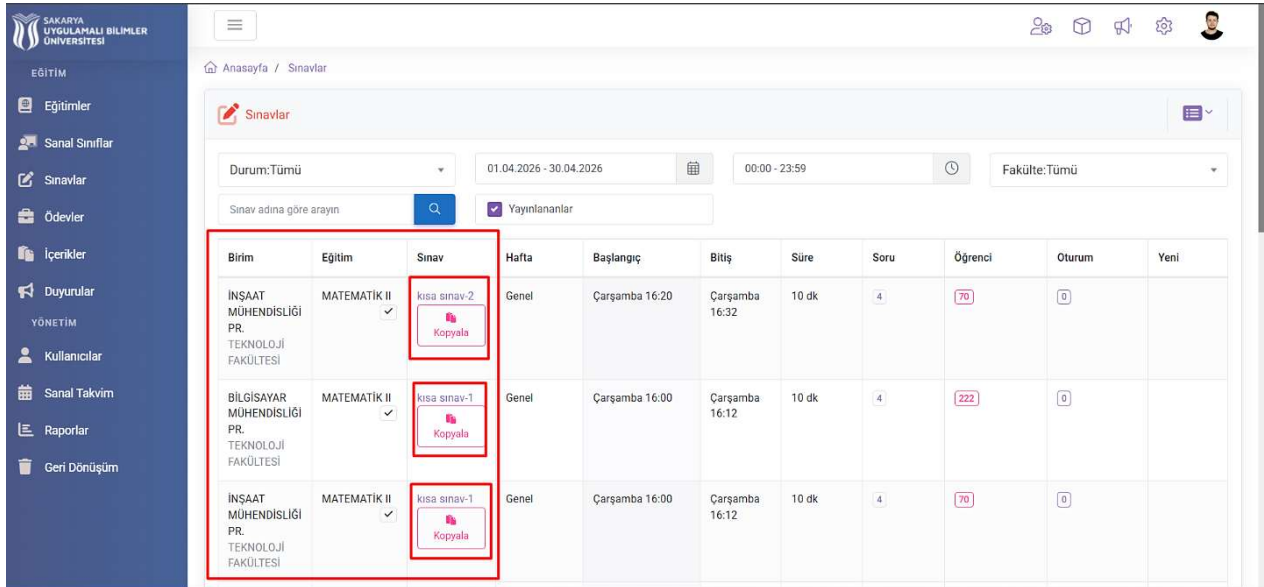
SAKARYA UYGULAMALI BİLİMLER ÜNİVERSİTESİ

EĞİTİM
Eğitimler
Sanal Sınıflar
Sınavlar
Ödevler
İçerikler
Duyurular
YÖNETİM
Kullanıcılar
Sanal Takvim
Raporlar
Geri Dönüşüm

Anasayfa / Sınavlar

Sınavlar

Durum:Tümü
01.04.2026 - 30.04.2026
00:00 - 23:59
Fakülte:Tümü
Sınav adına göre arayın
Yayınlananlar

| Birim | Eğitim | Sınav | Hafta | Başlangıç | Bitiş | Süre | Soru | Öğrenci | Oturum | Yeni |
|---|---|---|---|---|---|---|---|---|---|---|
| İNŞAAT MÜHENDİSLİĞİ PR. TEKNOLOJİ FAKÜLTESİ | MATEMATİK II | kısa sınav-2 Kopyala | Genel | Çarşamba 16:20 | Çarşamba 16:32 | 10 dk | 4 | 70 | 0 | |
| BİLGİSAYAR MÜHENDİSLİĞİ PR. TEKNOLOJİ FAKÜLTESİ | MATEMATİK II | kısa sınav-1 Kopyala | Genel | Çarşamba 16:00 | Çarşamba 16:12 | 10 dk | 4 | 222 | 0 | |
| İNŞAAT MÜHENDİSLİĞİ PR. TEKNOLOJİ FAKÜLTESİ | MATEMATİK II | kısa sınav-1 Kopyala | Genel | Çarşamba 16:00 | Çarşamba 16:12 | 10 dk | 4 | 70 | 0 | |